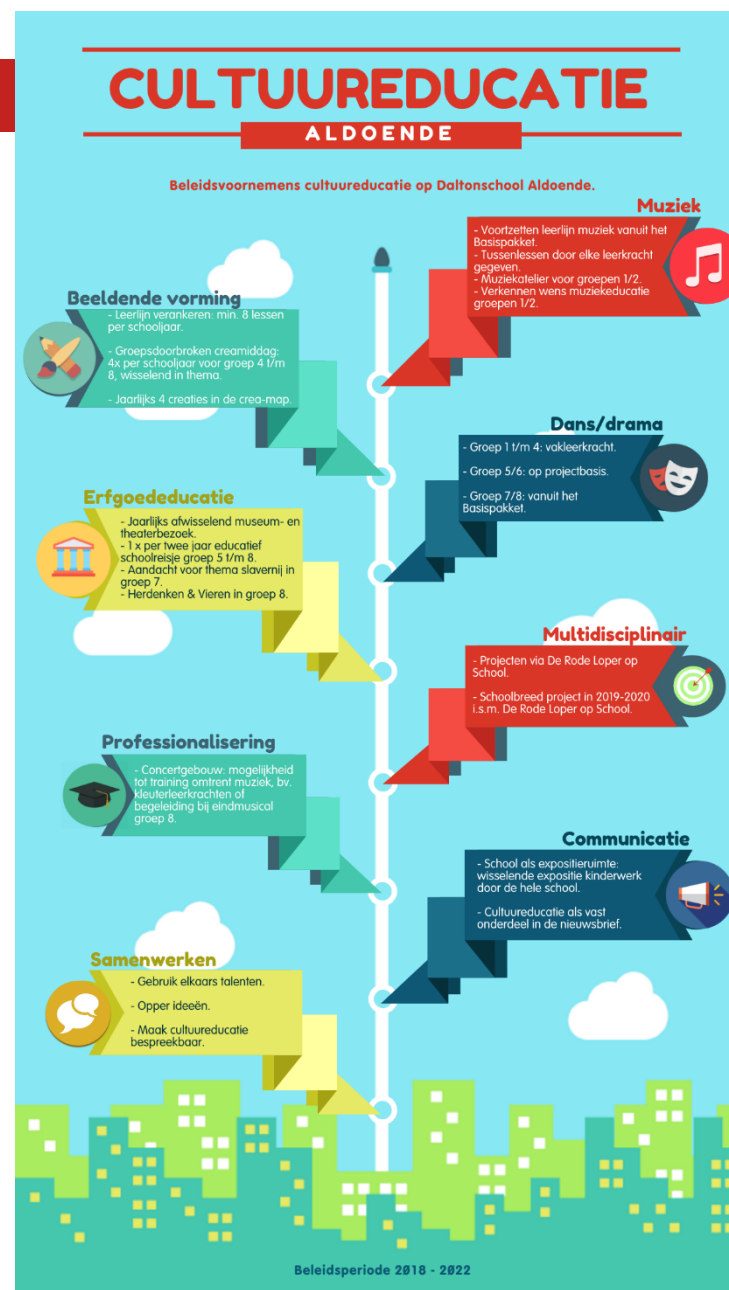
CULTUUREDUCATIE

ALDOENDE

Beleidsvoornemens cultuureducatie op Daltonschool Aldoende.

Muziek

- Voortzetten leerlijn muziek vanuit het Basispakket.
- Tussenlessen door elke leerkracht gegeven.
- Muziekatelier voor groepen 1/2.
- Verkennen wens muziekeducatie groepen 1/2.

Beeldende vorming

- Leerlijn verankeren: min. 8 lessen per schooljaar.

- Groepsdoorbroken creamiddag: 4x per schooljaar voor groep 4 t/m 8, wisselend in thema.

- Jaarlijks 4 creaties in de crea-map.

Dans/drama

- Groep 1 t/m 4: vakleerkracht.

- Groep 5/6: op projectbasis.

- Groep 7/8: vanuit het Basispakket.

Erfgoededucatie

- Jaarlijks afwisselend museum- en theaterbezoek.
- 1 x per twee jaar educatief schoolreisje groep 5 t/m 8.
- Aandacht voor thema slavernij in groep 7.
- Herdenken & Vieren in groep 8.

Multidisciplinair

- Projecten via De Rode Loper op School.

- Schoolbreed project in 2019-2020 i.s.m. De Rode Loper op School.

Professionalisering

- Concertgebouw: mogelijkheid tot training omtrent muziek, bv. kleuterleerkrachten of begeleiding bij eindmusical groep 8.

Communicatie

- School als expositieruimte: wisselende expositie kinderwerk door de hele school.

- Cultuureducatie als vast onderdeel in de nieuwsbrief.

Samenwerken

- Gebruik elkaars talenten.

- Opper ideeën.

- Maak cultuureducatie bespreekbaar.

Beleidsperiode 2018 - 2022